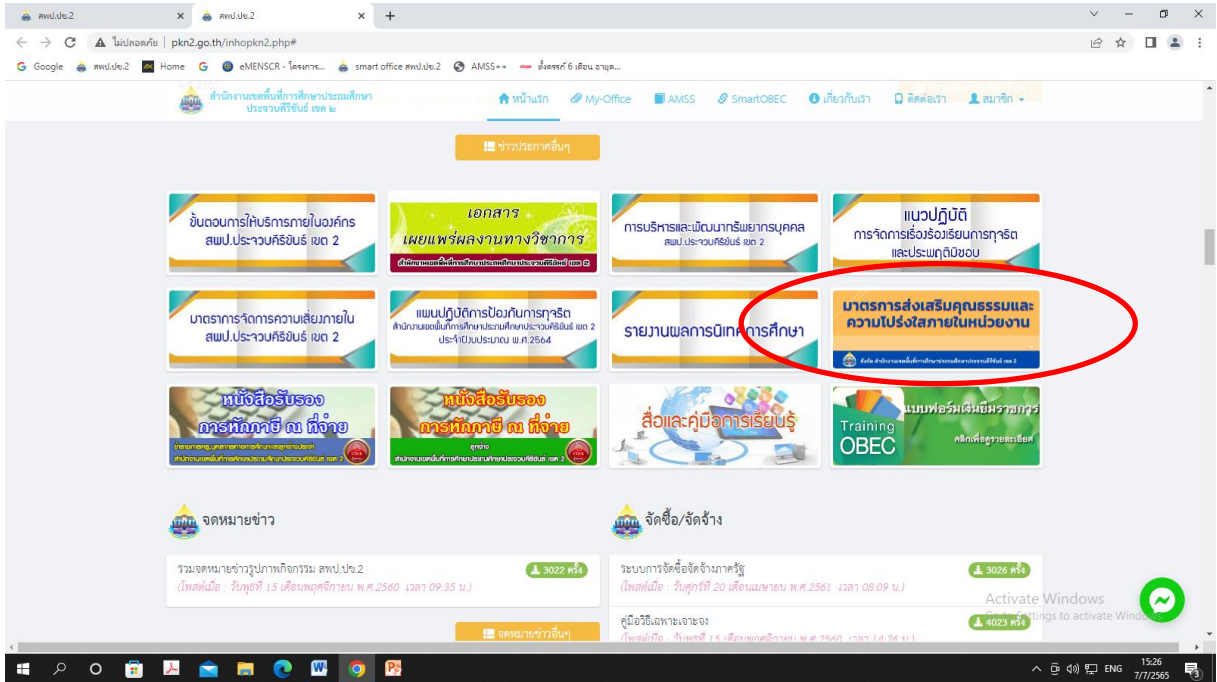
สพป.ปข.2 × สพป.ปข.2 × +

ไม่ปลอดภัย | pkn2.go.th/inhopkn2.php#

Google สพป.ปข.2 Home eMENSCR - โครงการ... smart office สพป.ปข.2 AMSS++ ตั้งครรภ์ 6 เดือน อายุค...

สำนักงานเขตพื้นที่การศึกษาประถมศึกษา ประจวบคีรีขันธ์ เขต ๒

หน้าแรก My-Office AMSS SmartOBEC เกี่ยวกับเรา ติดต่อเรา สมาชิก

ข่าวประกาศอื่นๆ

ขั้นตอนการให้บริการภายในองค์กร สพป.ประจวบคีรีขันธ์ เขต 2

เอกสาร เผยแพร่ผลงานทางวิชาการ
สำนักงานเขตพื้นที่การศึกษาประถมศึกษาประจวบคีรีขันธ์ เขต 2

การบริหารและพัฒนาทรัพยากรบุคคล สพป.ประจวบคีรีขันธ์ เขต 2

แนวปฏิบัติ การจัดการเรื่องร้องเรียนการทุจริต และประพฤติมิชอบ

มาตรการจัดการความเสี่ยงภายใน สพป.ประจวบคีรีขันธ์ เขต 2

แผนปฏิบัติการป้องกันการทุจริต สำนักงานเขตพื้นที่การศึกษาประถมศึกษาประจวบคีรีขันธ์ เขต 2 ประจำปีงบประมาณ พ.ศ.2564

รายงานผลการนิเทศการศึกษา

มาตรการส่งเสริมคุณธรรมและความโปร่งใสภายในหน่วยงาน
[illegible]

หนังสือรับรอง การหักภาษี ณ ที่จ่าย
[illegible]

หนังสือรับรอง การหักภาษี ณ ที่จ่าย
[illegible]

สื่อและคู่มือการเรียนรู้

Training OBEC
แบบฟอร์มเงินยืมราชการ
คลิกเพื่อดูรายละเอียด

จดหมายข่าว

รวมจดหมายข่าวรูปภาพกิจกรรม สพป.ปข.2
(โพสต์เมื่อ : วันพุธที่ 15 เดือนพฤศจิกายน พ.ศ.2560 เวลา 09:35 น.)
3022 ครั้ง

จดหมายข่าวอื่นๆ

จัดซื้อ/จัดจ้าง

ระบบการจัดซื้อจัดจ้างภาครัฐ
(โพสต์เมื่อ : วันศุกร์ที่ 20 เดือนเมษายน พ.ศ.2561 เวลา 08:09 น.)
3026 ครั้ง

คู่มือวิธีเฉพาะเจาะจง
(โพสต์เมื่อ : วันพุธที่ 15 เดือนพฤศจิกายน พ.ศ.2560 เวลา 14:26 น.)
4023 ครั้ง

Activate Windows
Go to Settings to activate Windows.

ENG 15:26 7/7/2565